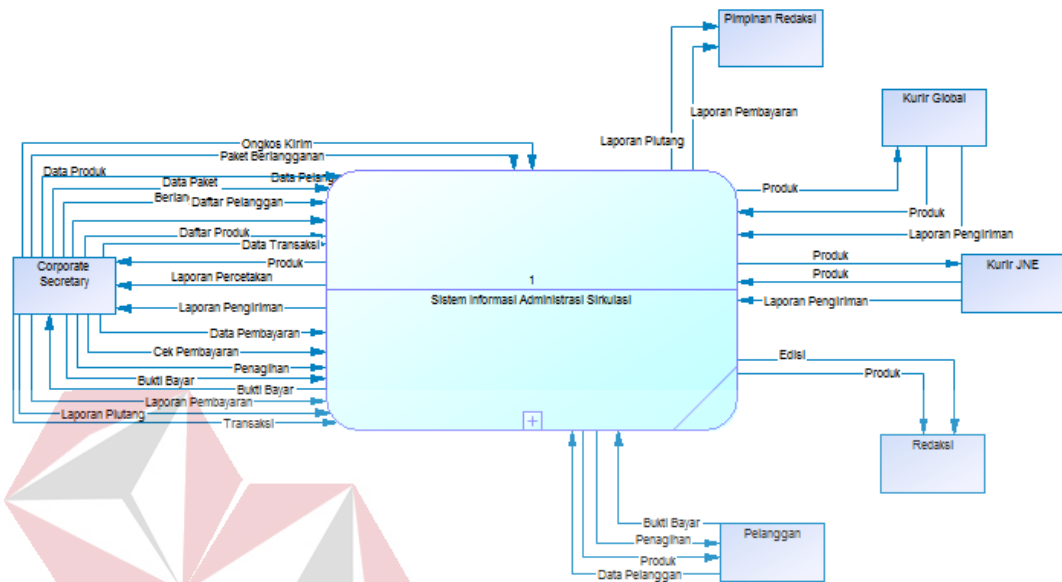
Pimpinan Redaksi

Laporan Pembayaran

Laporan Piutang

Kurir Global

Ongkos Kirim

Paket Berlangganan

Data Produk

Data Paket

Data Pelanggan

Berita

Daftar Pelanggan

Daftar Produk

Data Transaksi

Produk

Corporate Secretary

Laporan Percetakan

Laporan Pengiriman

Data Pembayaran

Cek Pembayaran

Penagihan

Bukti Bayar

Bukti Bayar

Laporan Pembayaran

Laporan Piutang

Transaksi

1

Sistem Informasi Administrasi Sirkulasi

Produk

Produk

Laporan Pengiriman

Produk

Produk

Kurir JNE

Laporan Pengiriman

Edisi

Produk

Redaksi

Bukti Bayar

Penagihan

Produk

Data Pelanggan

Pelanggan